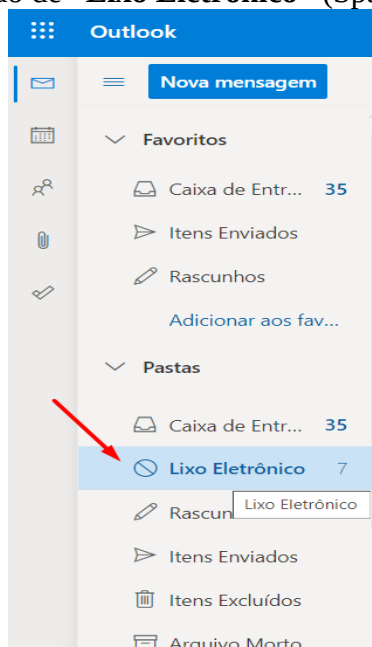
ão de "Lixo Eletrônico" (Spa

Outlook

Nova mensagem

Favoritos

Caixa de Entr... 35

Itens Enviados

Rascunhos

Adicionar aos fav...

Pastas

Caixa de Entr... 35

Lixo Eletrônico 7

Lixo Eletrônico

Rascun

Itens Enviados

Itens Excluídos

Arquivo Morto